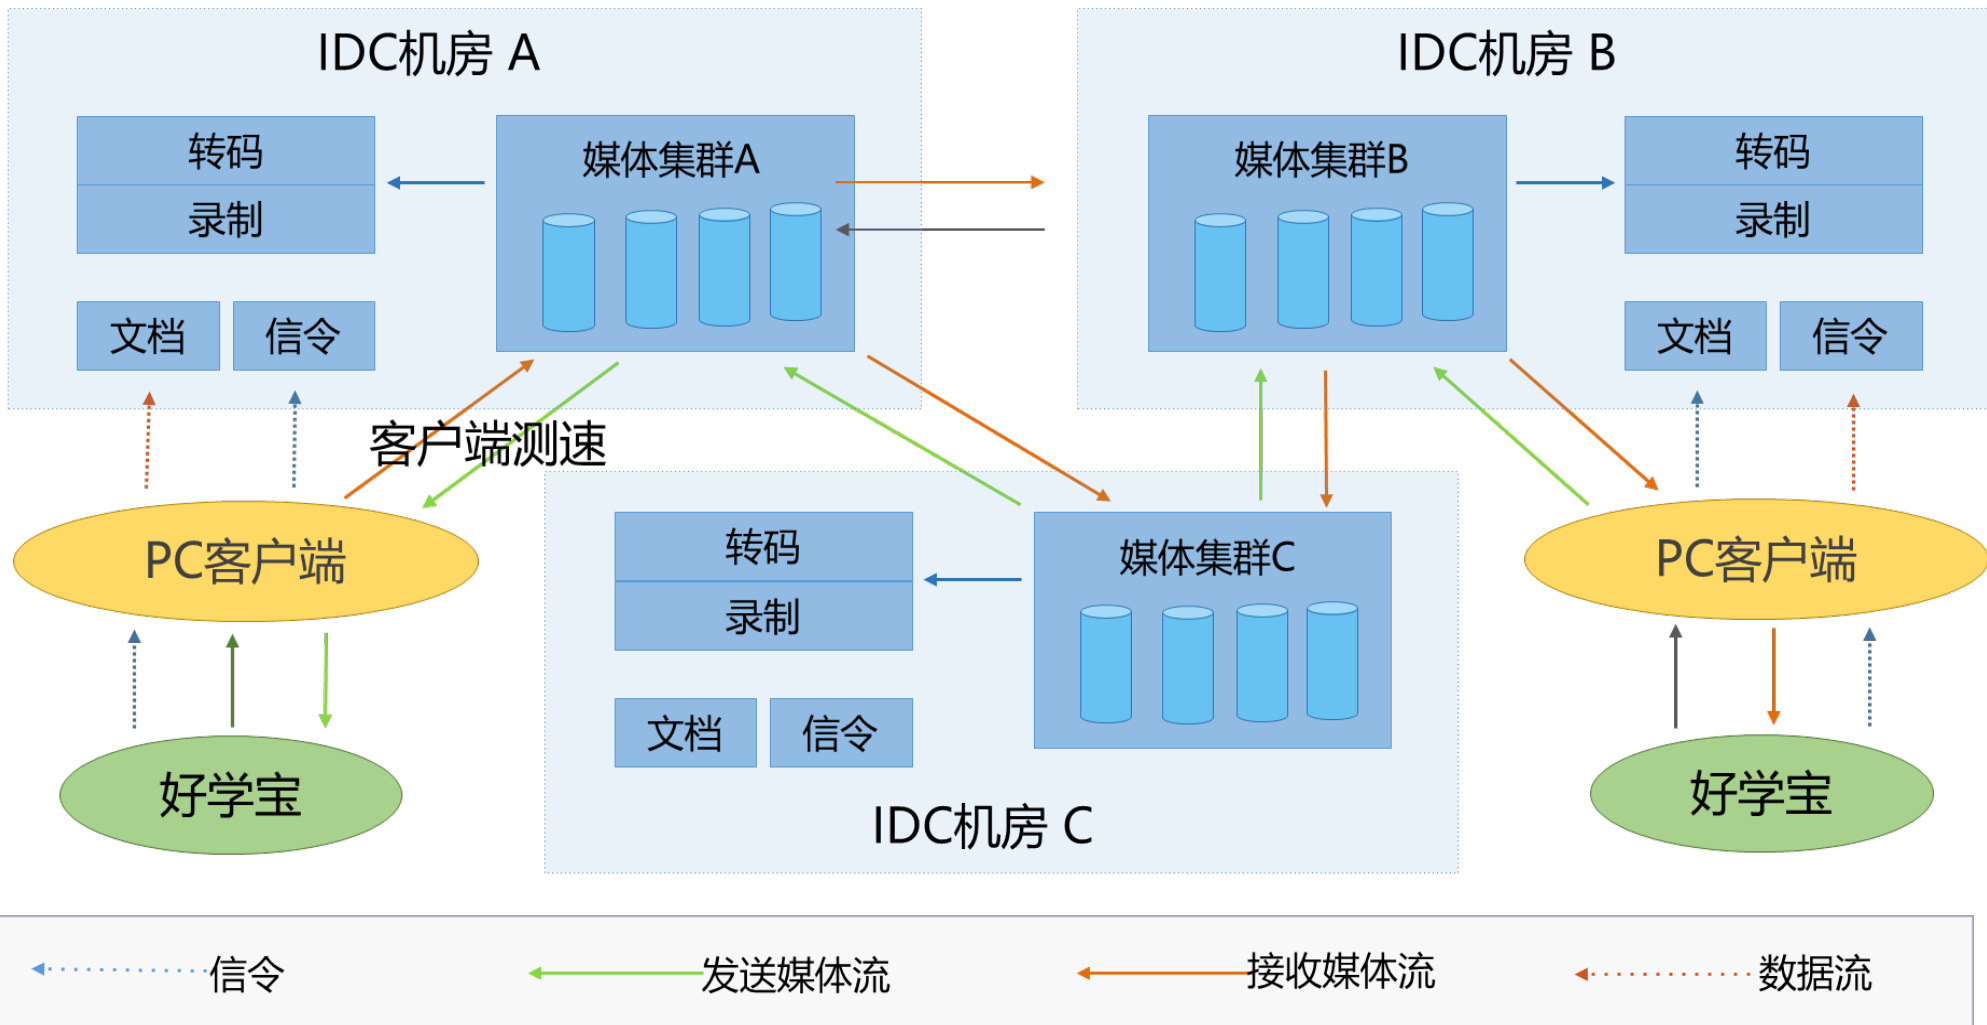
IDC机房 A

转码
录制

媒体集群A

文档
信令

IDC机房 B

媒体集群B

转码
录制

文档
信令

客户端测速

PC客户端

好学宝

转码
录制

文档
信令

媒体集群C

IDC机房 C

PC客户端

好学宝

信令
发送媒体流
接收媒体流
数据流